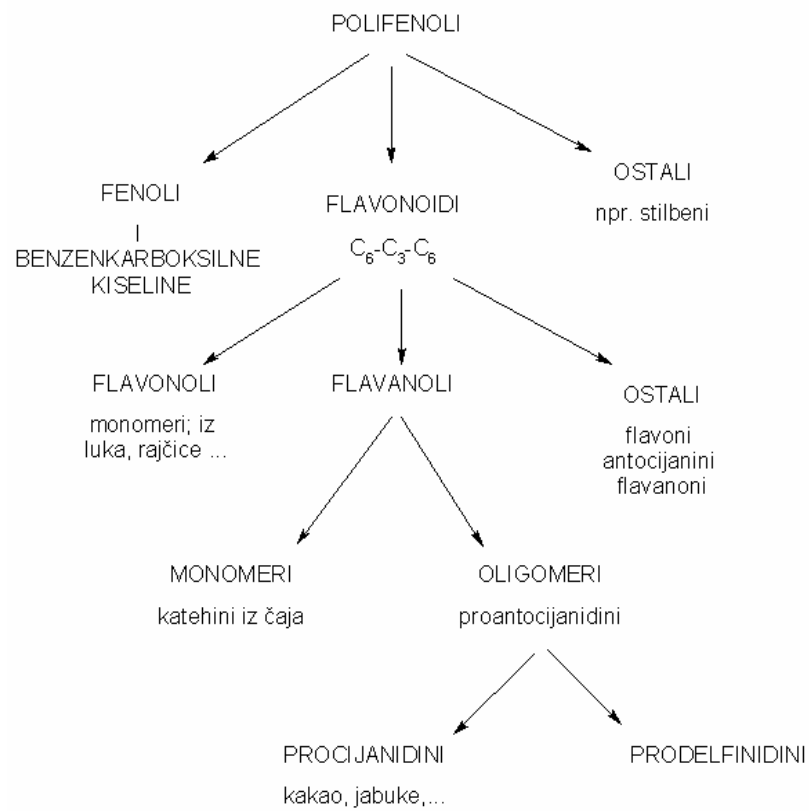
POLIFENOLI

FENOLI
I
BENZENKARBOKSILNE
KISELINE

FLAVONOIDI
$C_6$-$C_3$-$C_6$

OSTALI
npr. stilbeni

FLAVONOLI
monomeri; iz luka, rajčice ...

FLAVANOLI

OSTALI
flavoni
antocijanini
flavanoni

MONOMERI
katehini iz čaja

OLIGOMERI
proantocijanidini

PROCIJANIDINI
kakao, jabuke,...

PRODELFINIDINI